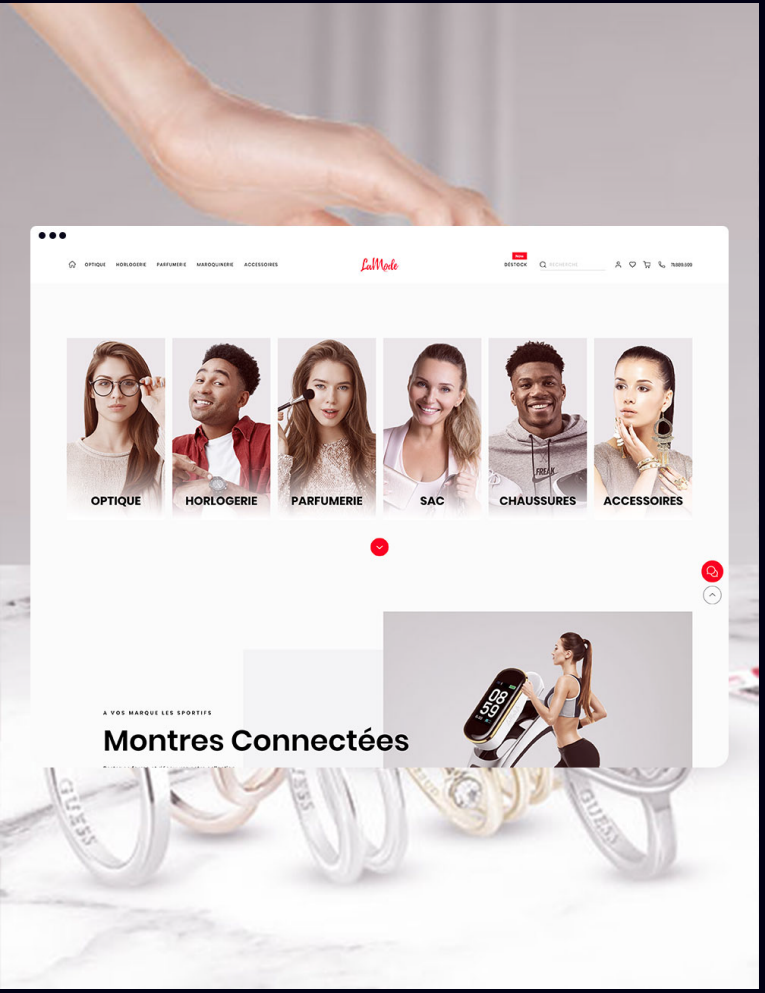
OPTIQUE HORLOGERIE PARFUMERIE MAROQUINERIE ACCESSOIRES

LaMode

New
DESTOCK

Recherche

71000000

OPTIQUE
HORLOGERIE
PARFUMERIE
SAC
CHAUSSURES
ACCESSOIRES

FREAK

A VOS MARQUE LES SPORTIFS

Montres Connectées

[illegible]

08
59

GUESS
GUESS